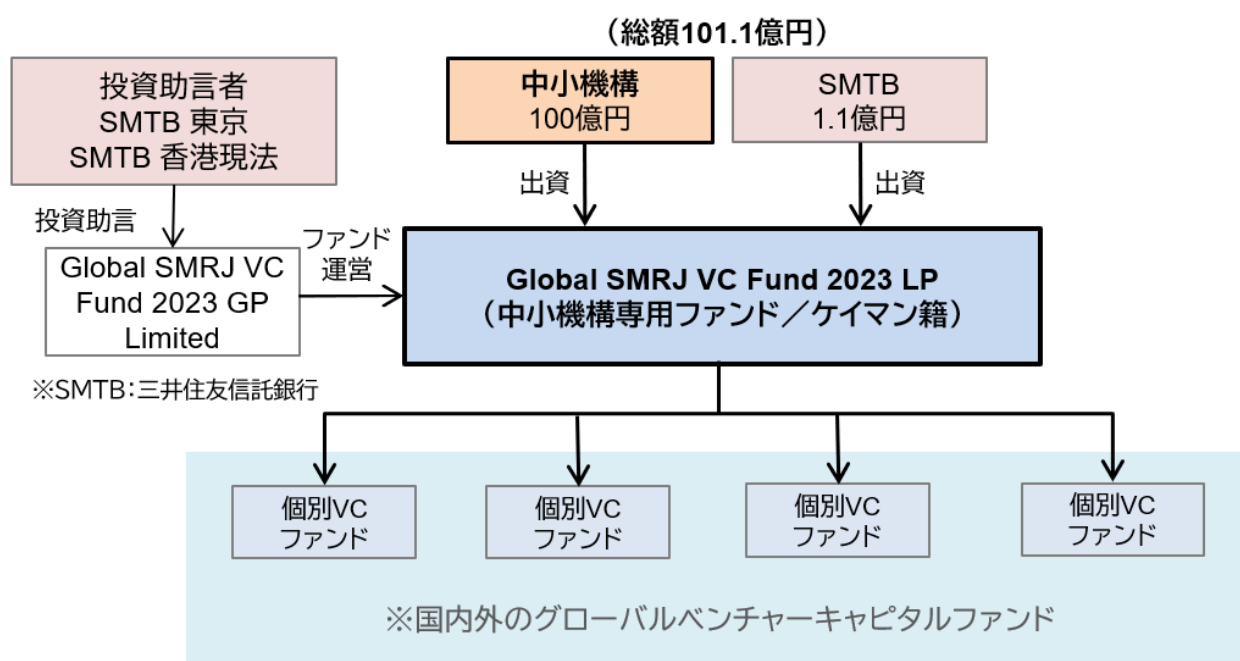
（総額101.1億円）

投資助言者
SMTB 東京
SMTB 香港現法

中小機構
100億円

SMTB
1.1億円

投資助言

出資

出資

ファンド
運営

Global SMRJ VC Fund 2023 GP Limited

Global SMRJ VC Fund 2023 LP
（中小機構専用ファンド／ケイマン籍）

※SMTB：三井住友信託銀行

個別VC
ファンド

個別VC
ファンド

個別VC
ファンド

個別VC
ファンド

※国内外のグローバルベンチャーキャピタルファンド